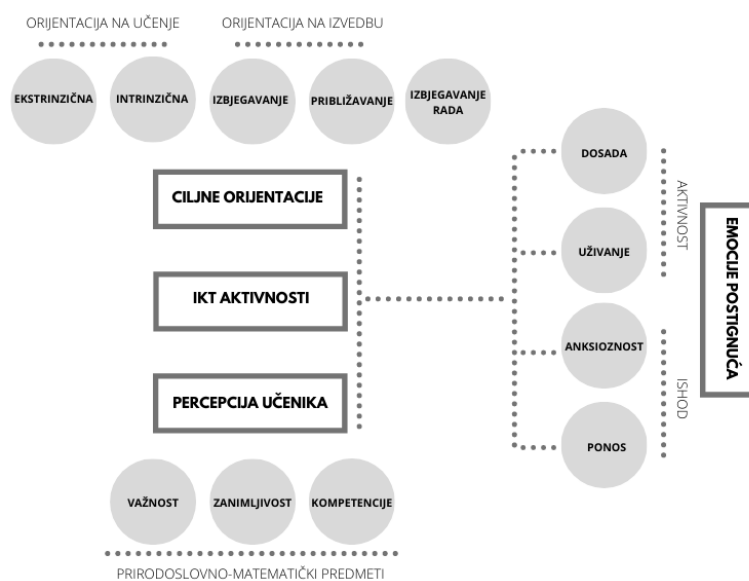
ORIJENTACIJA NA UČENJE

ORIJENTACIJA NA IZVEDBU

EKSTRINZIČNA

INTRINZIČNA

IZBJEGAVANJE

PRIBLIŽAVANJE

IZBJEGAVANJE RADA

CILJNE ORIJENTACIJE

IKT AKTIVNOSTI

PERCEPCIJA UČENIKA

DOSADA

UŽIVANJE

ANKSIOZNOST

PONOS

AKTIVNOST

ISHOD

EMOCIJE POSTIGNUĆA

VAŽNOST

ZANIMLJIVOST

KOMPETENCIJE

PRIRODOSLOVNO-MATEMATIČKI PREDMETI